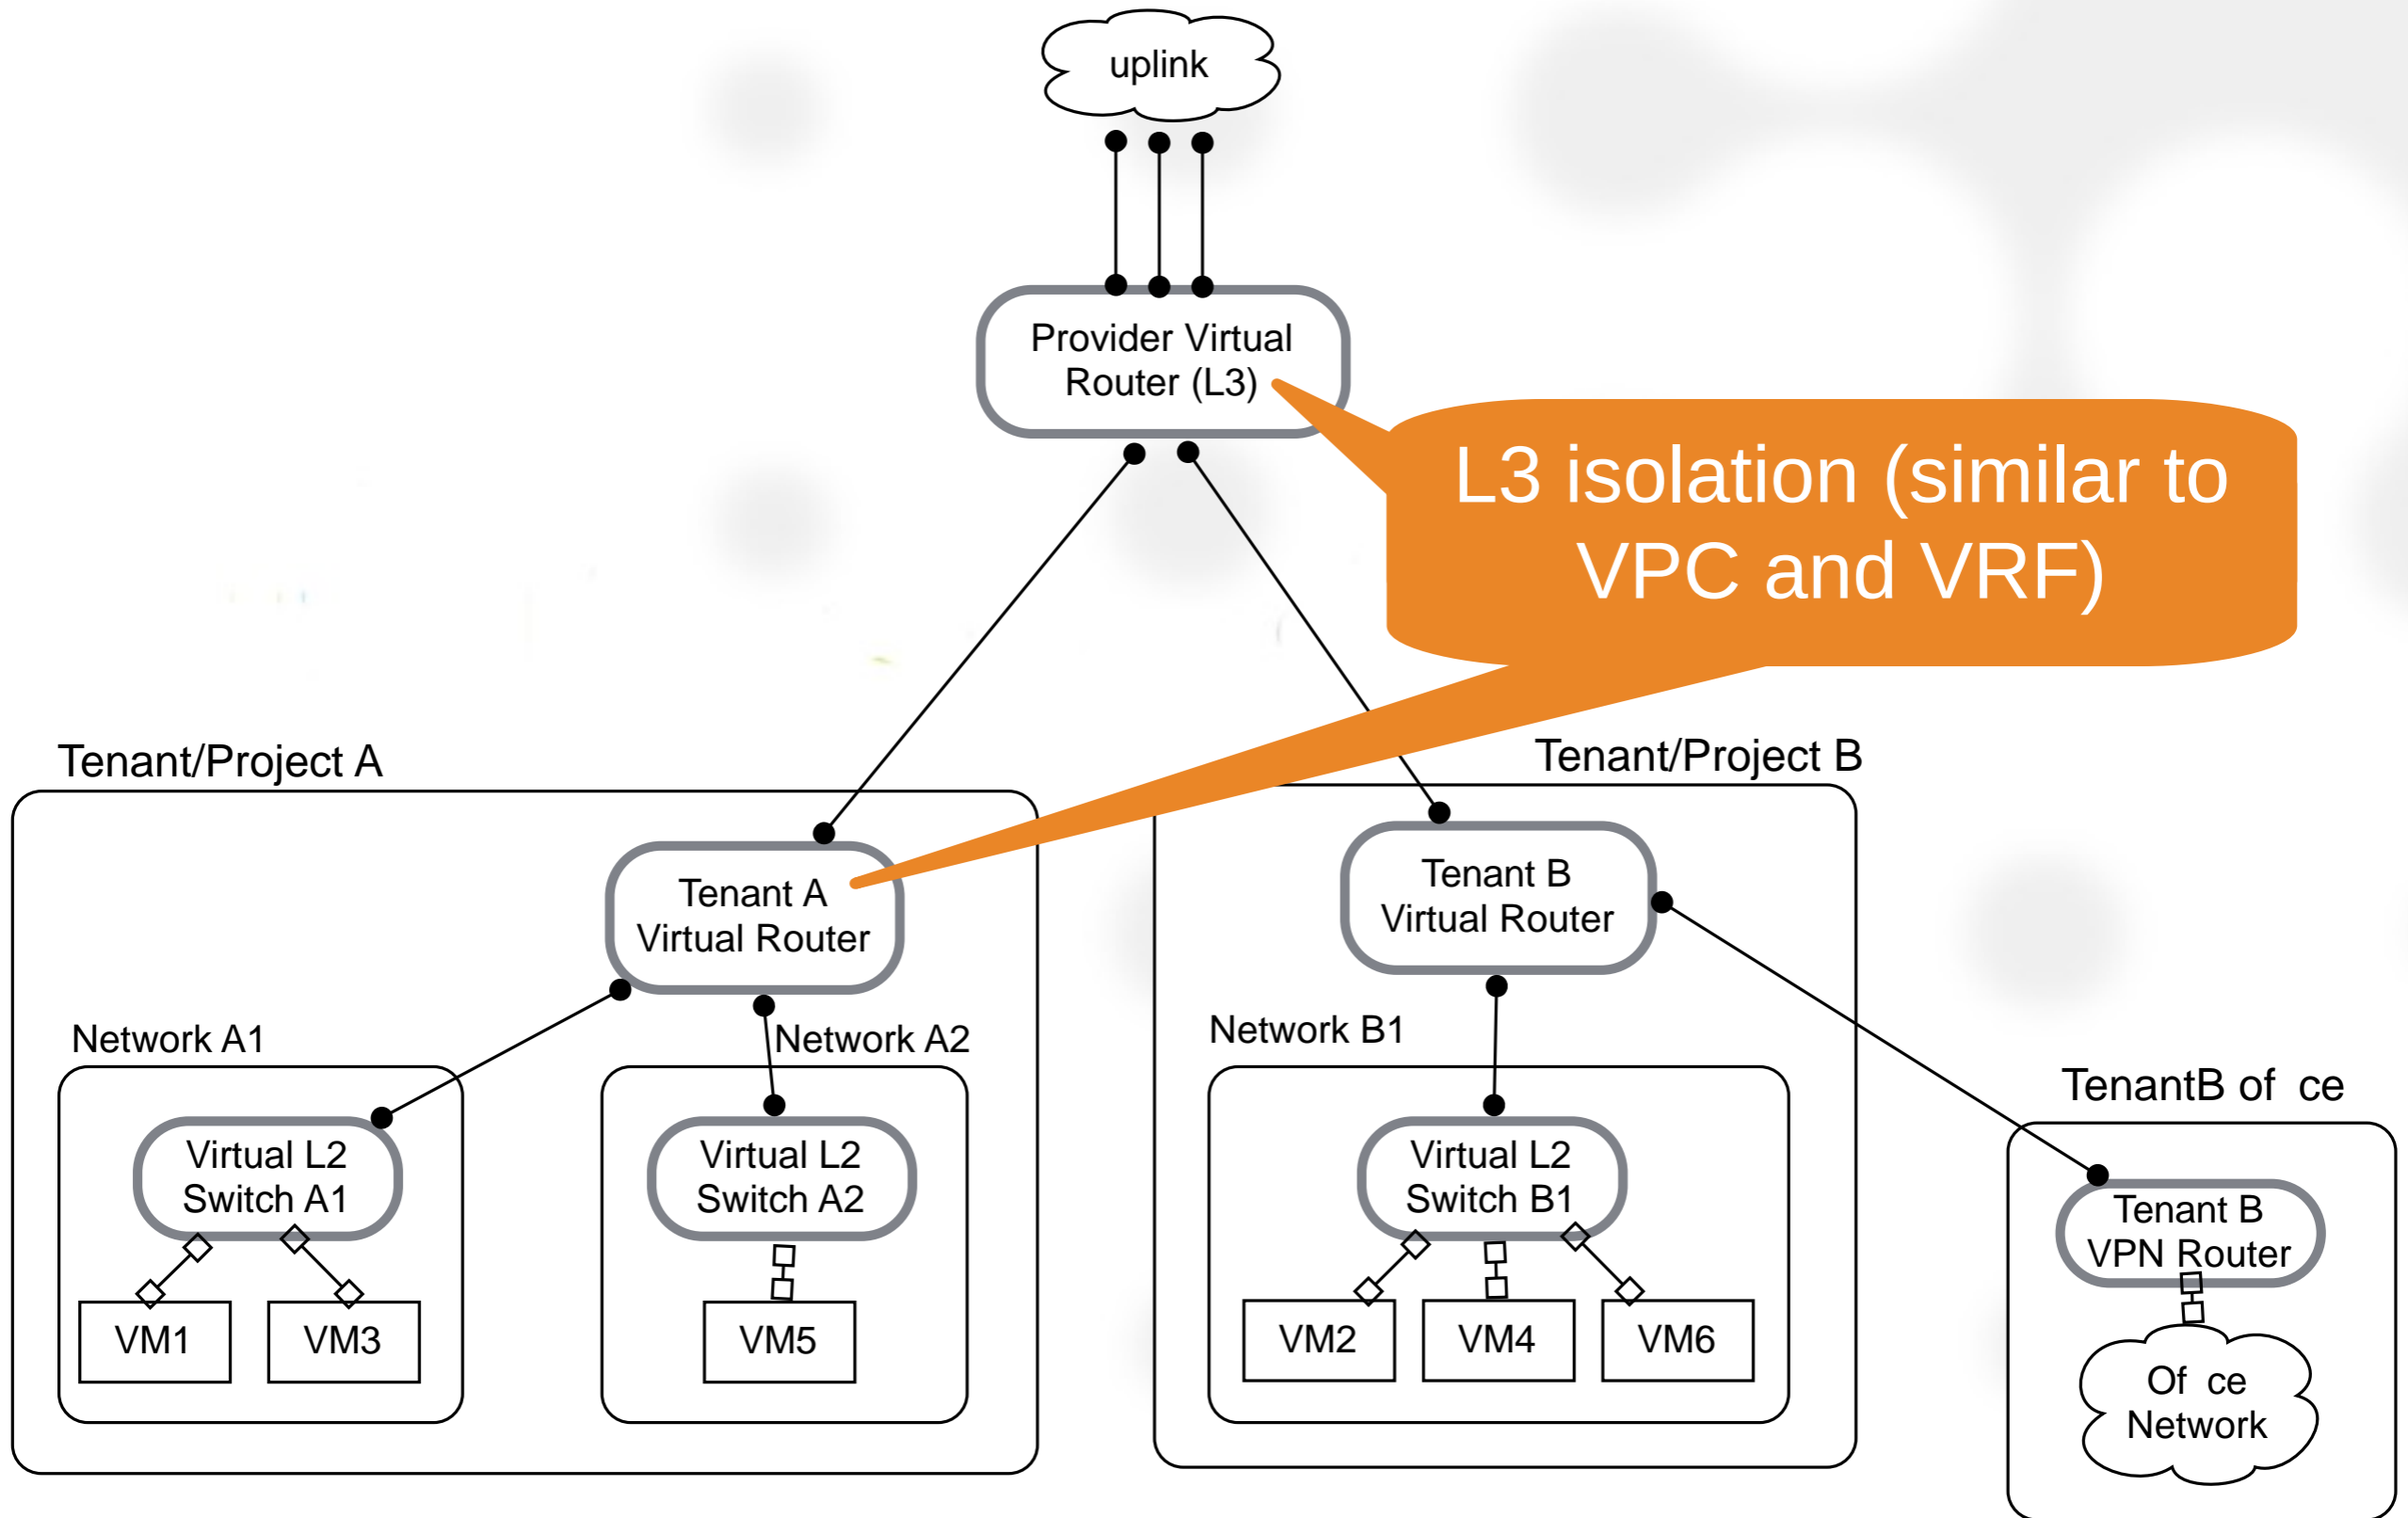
uplink

Provider Virtual Router (L3)

L3 isolation (similar to VPC and VRF)

Tenant/Project A

Tenant/Project B

Tenant A Virtual Router

Tenant B Virtual Router

Network A1

Network A2

Network B1

TenantB of ce

Virtual L2 Switch A1

Virtual L2 Switch A2

Virtual L2 Switch B1

Tenant B VPN Router

VM1

VM3

VM5

VM2

VM4

VM6

Of ce Network